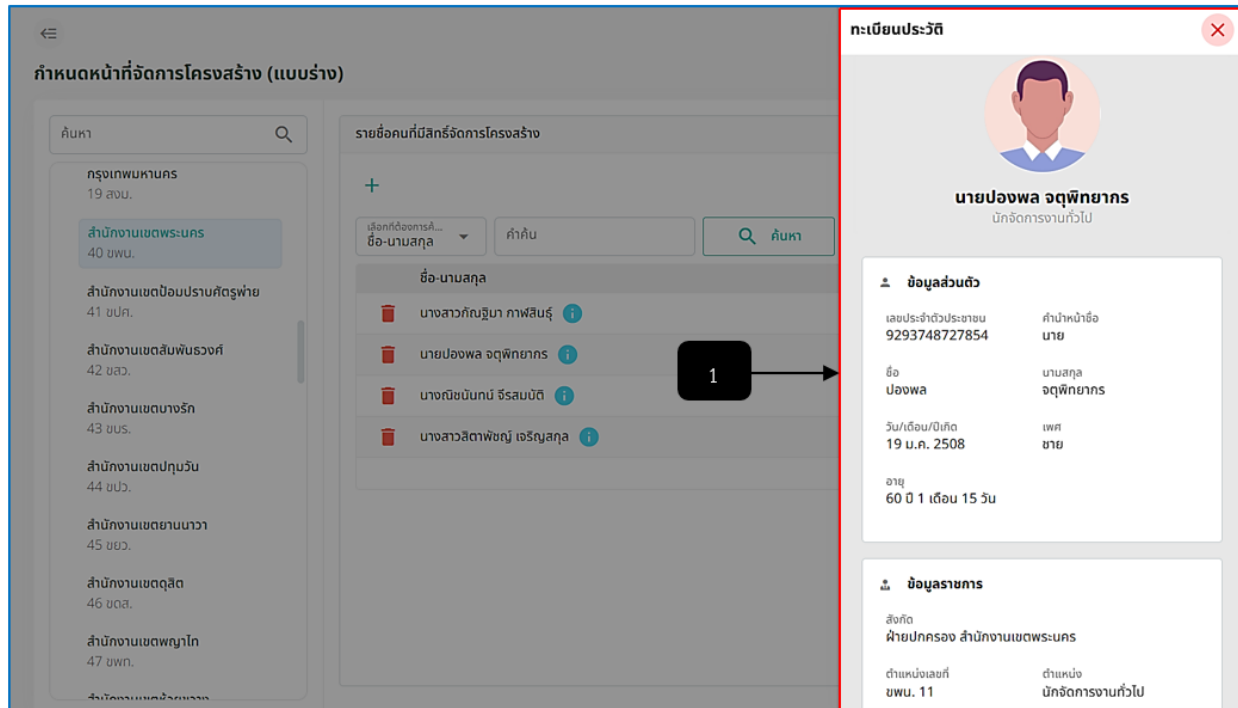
กำหนดหน้าที่จัดการโครงสร้าง (แบบร่าง)

ค้นหา

กรุงเทพมหานคร
19 สงบ.

สำนักงานเขตพระนคร
40 ขพน.

สำนักงานเขตป้อมปราบศัตรูพ่าย
41 ขปศ.

สำนักงานเขตสัมพันธวงศ์
42 ขสว.

สำนักงานเขตบางรัก
43 ขบร.

สำนักงานเขตปทุมวัน
44 ขปว.

สำนักงานเขตยานนาวา
45 ขยว.

สำนักงานเขตดุสิต
46 ขดส.

สำนักงานเขตพญาไท
47 ขพท.

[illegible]

รายชื่อคนที่มีสิทธิ์จัดการโครงสร้าง

+

เลือกที่ต้องการค้...
ชื่อ-นามสกุล

คำค้น

ค้นหา

ชื่อ-นามสกุล

นางสาวภัณฐิมา กาฬสินธุ์

นายปองพล จตุพิทยากร

นางณิชนันทน์ จีรสมบัติ

นางสาวสิตาพัชญ์ เจริญสกุล

1

ทะเบียนประวัติ

นายปองพล จตุพิทยากร
นักจัดการงานทั่วไป

ข้อมูลส่วนตัว

เลขประจำตัวประชาชน
9293748727854

คำนำหน้าชื่อ
นาย

ชื่อ
ปองพล

นามสกุล
จตุพิทยากร

วัน/เดือน/ปีเกิด
19 ม.ค. 2508

เพศ
ชาย

อายุ
60 ปี 1 เดือน 15 วัน

ข้อมูลราชการ

สังกัด
ฝ่ายปกครอง สำนักงานเขตพระนคร

ตำแหน่งเลขที่
ขพน. 11

ตำแหน่ง
นักจัดการงานทั่วไป